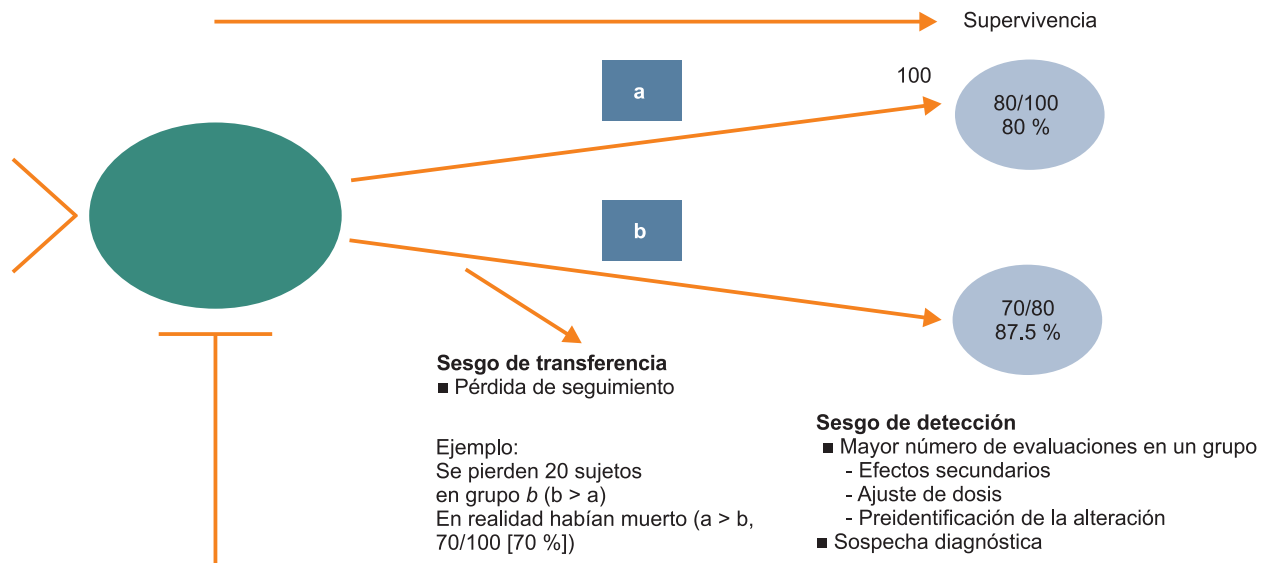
Supervivencia

a

100

80/100
80 %

b

70/80
87.5 %

Sesgo de transferencia
■ Pérdida de seguimiento

Ejemplo:
Se pierden 20 sujetos en grupo *b* (b > a)
En realidad habían muerto (a > b, 70/100 [70 %])

Sesgo de detección
■ Mayor número de evaluaciones en un grupo
- Efectos secundarios
- Ajuste de dosis
- Preidentificación de la alteración
■ Sospecha diagnóstica